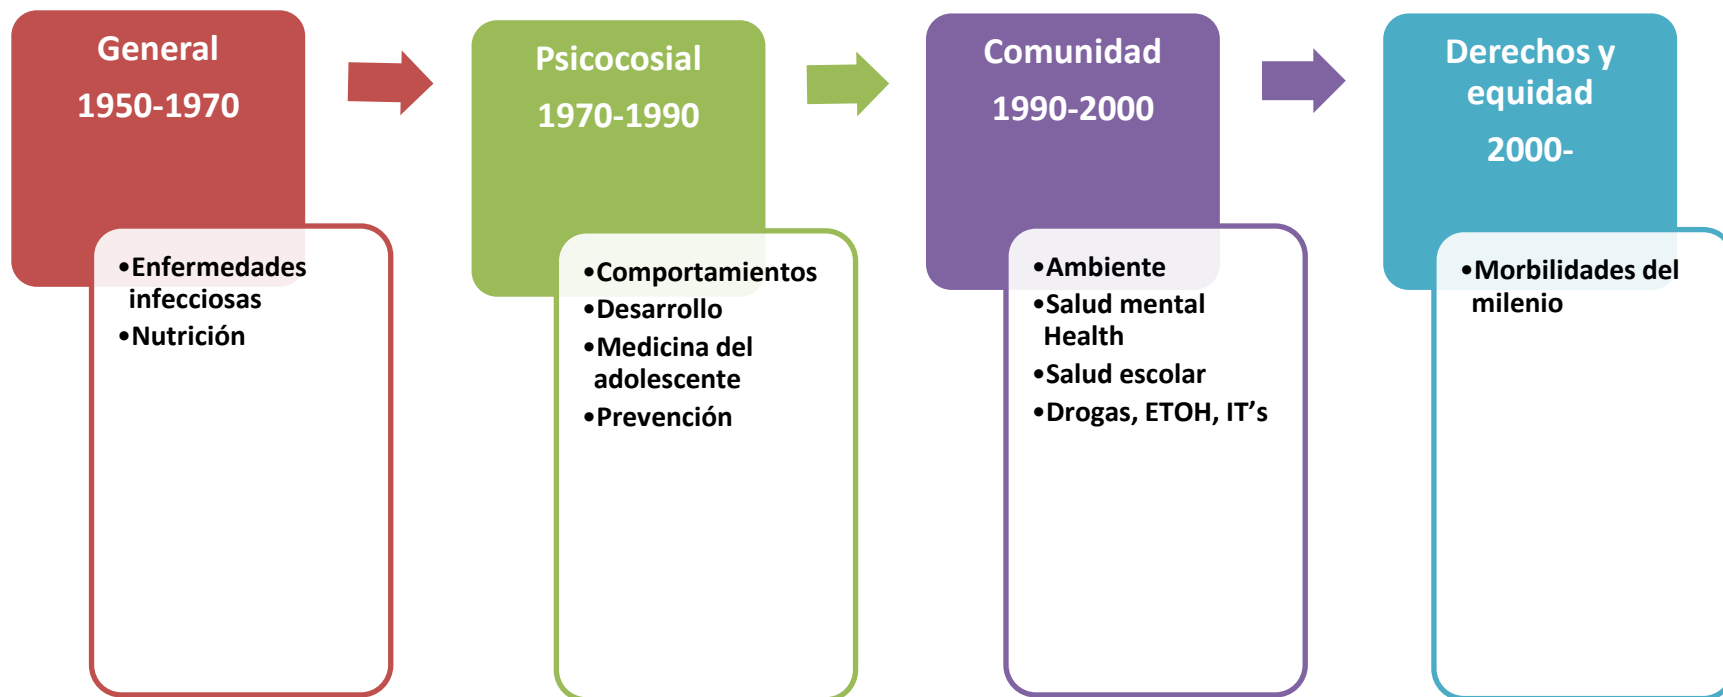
General
1950-1970

•Enfermedades infecciosas
•Nutrición

Psicocosial
1970-1990

•Comportamientos
•Desarrollo
•Medicina del adolescente
•Prevención

Comunidad
1990-2000

•Ambiente
•Salud mental Health
•Salud escolar
•Drogas, ETOH, IT’s

Derechos y equidad
2000-

•Morbilidades del milenio